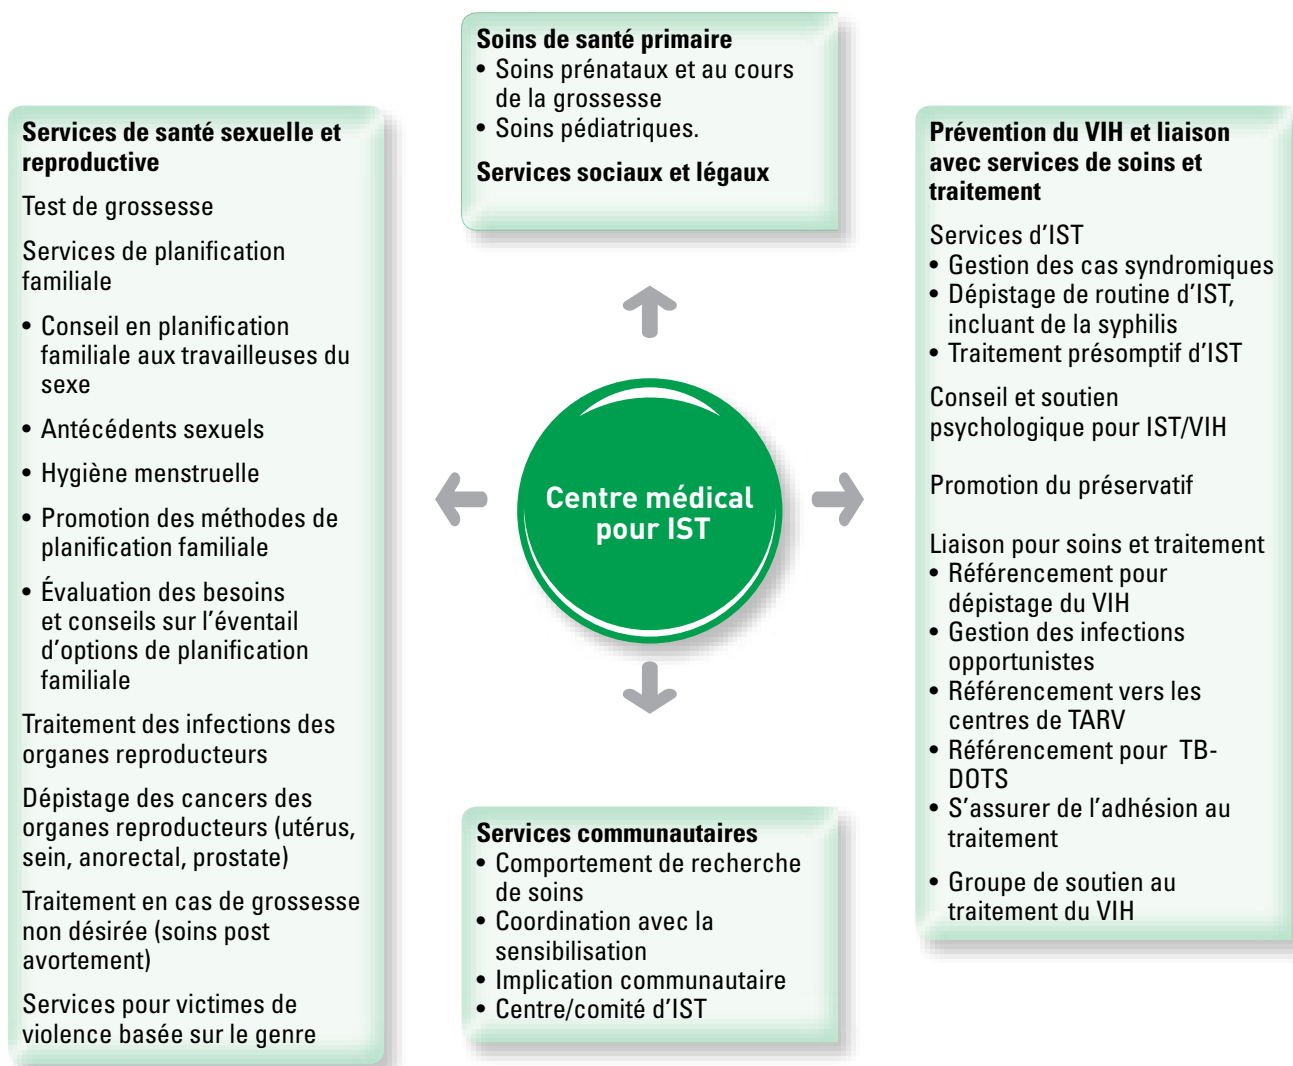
Soins de santé primaire
• Soins prénataux et au cours de la grossesse
• Soins pédiatriques.

Services sociaux et légaux

Services de santé sexuelle et reproductive

Test de grossesse

Services de planification familiale

• Conseil en planification familiale aux travailleuses du sexe

• Antécédents sexuels

• Hygiène menstruelle

• Promotion des méthodes de planification familiale

• Évaluation des besoins et conseils sur l'éventail d'options de planification familiale

Traitement des infections des organes reproducteurs

Dépistage des cancers des organes reproducteurs (utérus, sein, anorectal, prostate)

Traitement en cas de grossesse non désirée (soins post avortement)

Services pour victimes de violence basée sur le genre

Centre médical pour IST

Prévention du VIH et liaison avec services de soins et traitement

Services d'IST
• Gestion des cas syndromiques
• Dépistage de routine d'IST, incluant de la syphilis
• Traitement présomptif d'IST

Conseil et soutien psychologique pour IST/VIH

Promotion du préservatif

Liaison pour soins et traitement
• Référencement pour dépistage du VIH
• Gestion des infections opportunistes
• Référencement vers les centres de TARV
• Référencement pour TB-DOTS
• S'assurer de l'adhésion au traitement

• Groupe de soutien au traitement du VIH

Services communautaires
• Comportement de recherche de soins
• Coordination avec la sensibilisation
• Implication communautaire
• Centre/comité d'IST